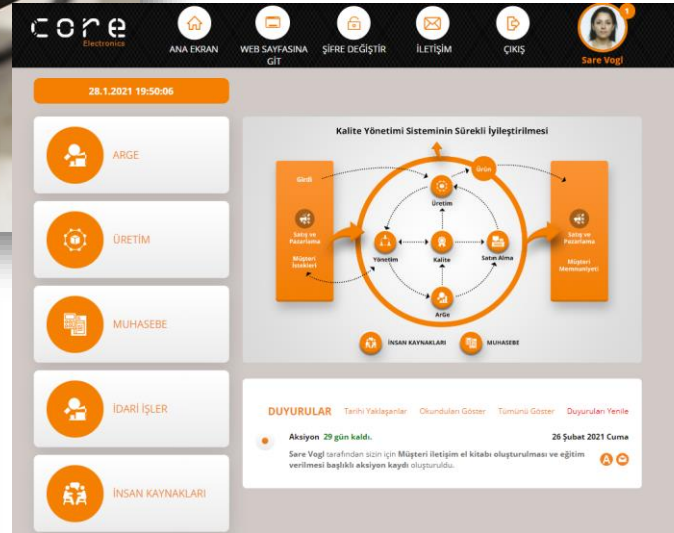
core
Electronica

ANA EKRAN
WEB SAYFASINA GİT
ŞİFRE DEĞİŞTİR
İLETİŞİM
ÇIKIŞ
1
Sare Vogl

28.1.2021 19:50:06

ARGE
ÜRETİM
MUHASEBE
İDARİ İŞLER
İNSAN KAYNAKLARI

Kalite Yönetimi Sisteminin Sürekli İyileştirilmesi

Girdi
Satış ve Pazarlama
Müşteri İstekleri
Ürün
Üretim
Yönetim
Kalite
Satın Alma
ArGe
Satış ve Pazarlama
Müşteri Memnuniyeti
İNSAN KAYNAKLARI
MUHASEBE

DUYURULAR Tarihi Yaklaşanlar Okunduları Göster Tümünü Göster Duyuruları Yenile

Aksiyon 29 gün kaldı. 26 Şubat 2021 Cuma
Sare Vogl tarafından sizin için Müşteri iletişim el kitabı oluşturulması ve eğitim verilmesi başlıklı aksiyon kaydı oluşturuldu.
A